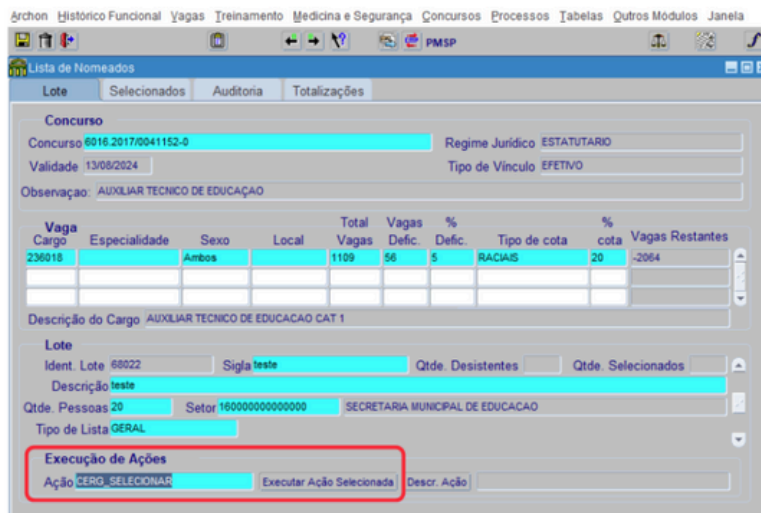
Archon Histórico Funcional Vagas Treinamento Medicina e Segurança Concursos Processos Tabelas Outros Módulos Janela

PMSP

Lista de Nomeados

Lote Selecionados Auditoria Totalizações

Concurso

Concurso 6016.2017/0041152-0
Regime Jurídico ESTATUTARIO
Validade 13/08/2024
Tipo de Vínculo EFETIVO
Observaçao: AUXILIAR TECNICO DE EDUCAÇAO

Vaga

| Cargo | Especialidade | Sexo | Local | Total Vagas | Vagas Defic. | % Defic. | Tipo de cota | % cota | Vagas Restantes |
|---|---|---|---|---|---|---|---|---|---|
| 236018 | | Ambos | | 1109 | 56 | 5 | RACIAIS | 20 | -2064 |
| | | | | | | | | | |
| | | | | | | | | | |

Descrição do Cargo AUXILIAR TECNICO DE EDUCACAO CAT 1

Lote

Ident. Lote 68022
Sigla teste
Qtde. Desistentes
Qtde. Selecionados
Descrição teste
Qtde. Pessoas 20
Setor 160000000000000
SECRETARIA MUNICIPAL DE EDUCACAO
Tipo de Lista GERAL

Execução de Ações

Ação CERG_SELECIONAR
Executar Ação Selecionada
Descr. Ação